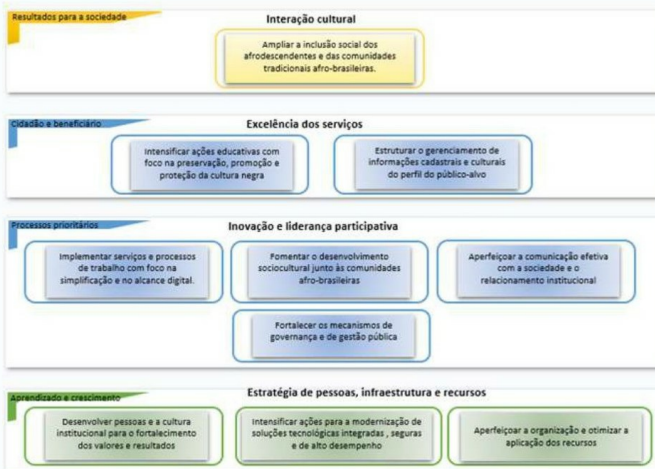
Resultados para a sociedade

Interação cultural

Ampliar a inclusão social dos afrodescendentes e das comunidades tradicionais afro-brasileiras.

Cidadão e beneficiário

Excelência dos serviços

Intensificar ações educativas com foco na preservação, promoção e proteção da cultura negra

Estruturar o gerenciamento de informações cadastrais e culturais do perfil do público-alvo

Processos prioritários

Inovação e liderança participativa

Implementar serviços e processos de trabalho com foco na simplificação e no alcance digital.

Fomentar o desenvolvimento sociocultural junto às comunidades afro-brasileiras

Aperfeiçoar a comunicação efetiva com a sociedade e o relacionamento institucional

Fortalecer os mecanismos de governança e de gestão pública

Aprendizado e crescimento

Estratégia de pessoas, infraestrutura e recursos

Desenvolver pessoas e a cultura institucional para o fortalecimento dos valores e resultados

Intensificar ações para a modernização de soluções tecnológicas integradas , seguras e de alto desempenho

Aperfeiçoar a organização e otimizar a aplicação dos recursos